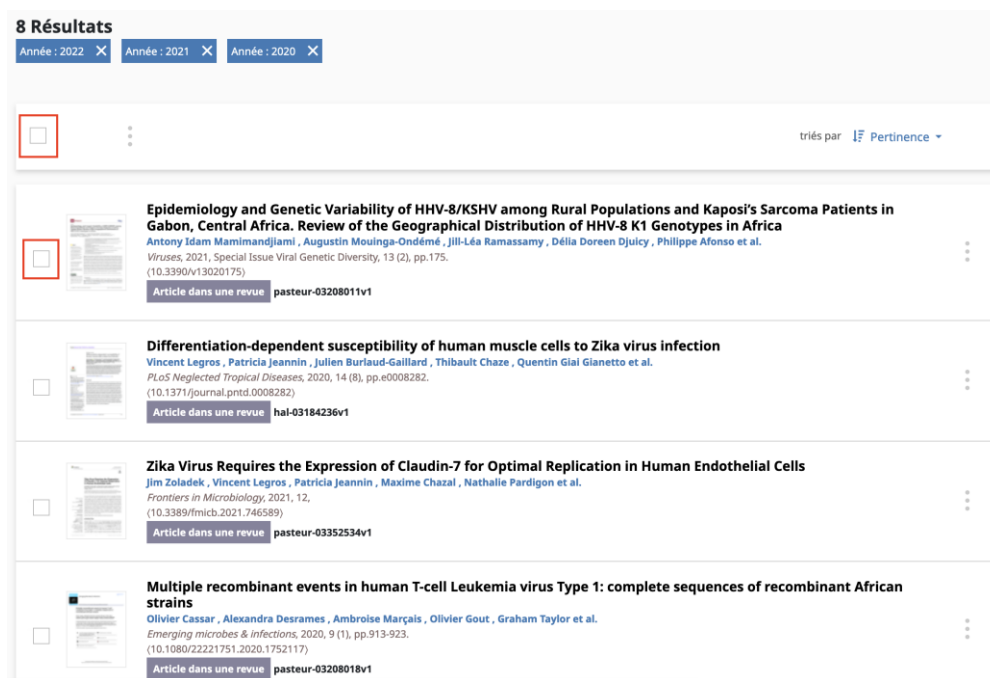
8 Résultats

Année : 2022 ✕ Année : 2021 ✕ Année : 2020 ✕

triés par Pertinence

Epidemiology and Genetic Variability of HHV-8/KSHV among Rural Populations and Kaposi's Sarcoma Patients in Gabon, Central Africa. Review of the Geographical Distribution of HHV-8 K1 Genotypes in Africa
Antony Idam Mamimandjiami , Augustin Mouinga-Ondémé , Jill-Léa Ramassamy , Délia Doreen Djuicy , Philippe Afonso et al.
Viruses, 2021, Special Issue Viral Genetic Diversity, 13 (2), pp.175.
⟨10.3390/v13020175⟩
Article dans une revue pasteur-03208011v1

Differentiation-dependent susceptibility of human muscle cells to Zika virus infection
Vincent Legros , Patricia Jeannin , Julien Burlaud-Gaillard , Thibault Chaze , Quentin Giai Gianetto et al.
PLoS Neglected Tropical Diseases, 2020, 14 (8), pp.e0008282.
⟨10.1371/journal.pntd.0008282⟩
Article dans une revue hal-03184236v1

Zika Virus Requires the Expression of Claudin-7 for Optimal Replication in Human Endothelial Cells
Jim Zoladek , Vincent Legros , Patricia Jeannin , Maxime Chazal , Nathalie Pardigon et al.
Frontiers in Microbiology, 2021, 12,
⟨10.3389/fmicb.2021.746589⟩
Article dans une revue pasteur-03352534v1

Multiple recombinant events in human T-cell Leukemia virus Type 1: complete sequences of recombinant African strains
Olivier Cassar , Alexandra Desrames , Ambroise Marçais , Olivier Gout , Graham Taylor et al.
Emerging microbes & infections, 2020, 9 (1), pp.913-923.
⟨10.1080/22221751.2020.1752117⟩
Article dans une revue pasteur-03208018v1